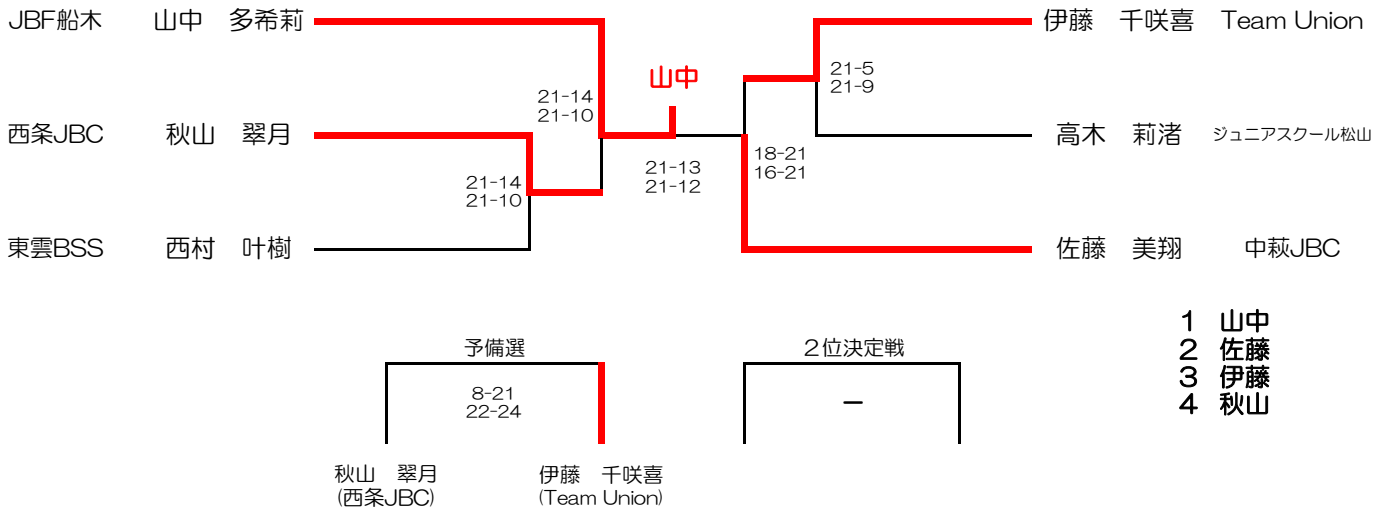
JBF船木　山中　多希莉

西条JBC　秋山　翠月

東雲BSS　西村　叶樹

21-14
21-10

21-14
21-10

山中

21-13
21-12

18-21
16-21

21-5
21-9

伊藤　千咲喜　Team Union

高木　莉渚　ジュニアスクール松山

佐藤　美翔　中萩JBC

予備選

8-21
22-24

秋山　翠月
(西条JBC)

伊藤　千咲喜
(Team Union)

２位決定戦

－

1　山中
2　佐藤
3　伊藤
4　秋山